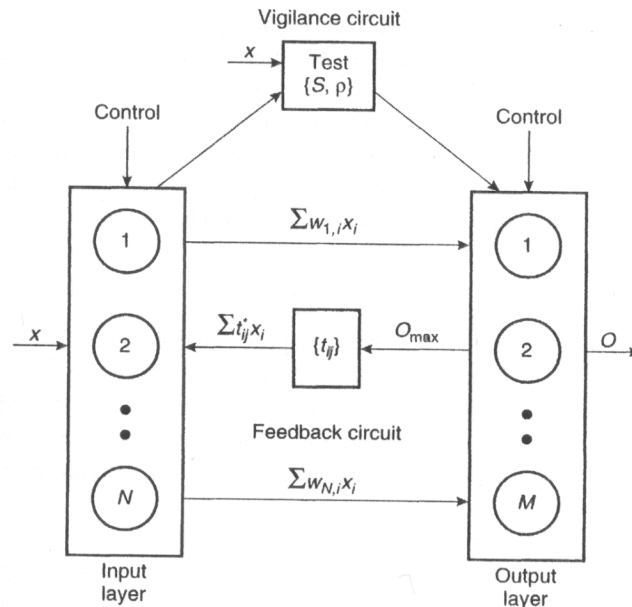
Vigilance circuit

$x$

Test
$\{S, \rho\}$

Control

Control

1

$\sum w_{1,i} x_i$

1

$x$

2

$\sum t_{ij}^{*} x_i$

$\{t_{ij}\}$

$O_{\max}$

2

$O$

Feedback circuit

$N$

$\sum w_{N,i} x_i$

$M$

Input layer

Output layer